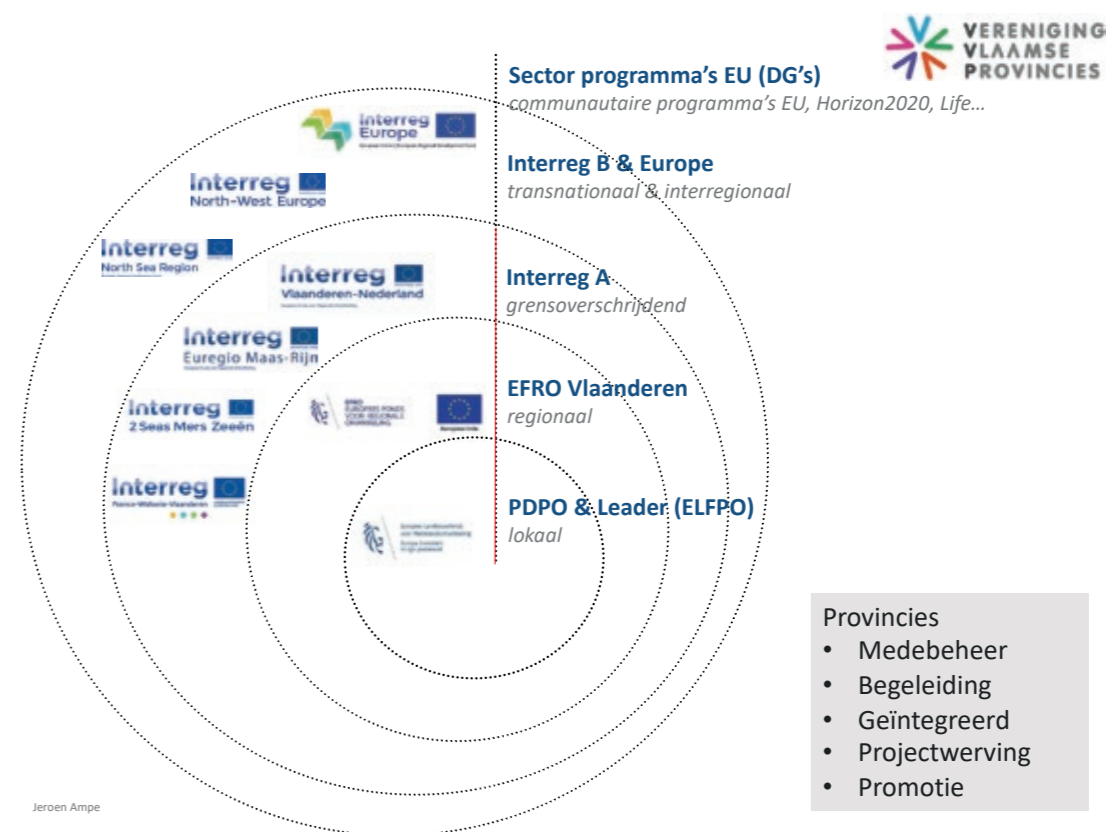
VERENIGING VLAAMSE PROVINCIES

Sector programma's EU (DG's)
communautaire programma's EU, Horizon2020, Life…

Interreg B & Europe
transnationaal & interregionaal

Interreg A
grensoverschrijdend

EFRO Vlaanderen
regionaal

PDPO & Leader (ELFPO)
lokaal

Interreg Europe

Interreg North-West Europe

Interreg North Sea Region

Interreg Vlaanderen-Nederland

Interreg Euregio Maas-Rijn

Interreg 2 Seas Mers Zeeën

Interreg France-Wallonie-Vlaanderen

EFRO EUROPEES FONDS VOOR REGIONALE ONTWIKKELING

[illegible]

Provincies
• Medebeheer
• Begeleiding
• Geïntegreerd
• Projectwerving
• Promotie

Jeroen Ampe